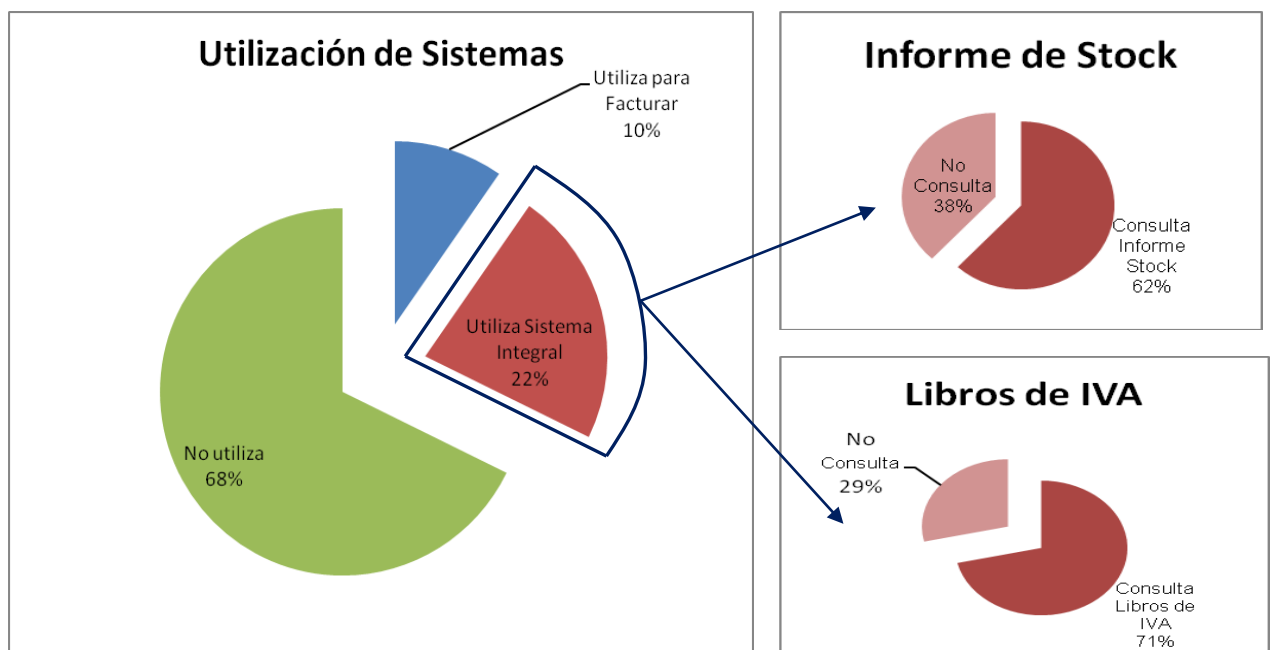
Utilización de Sistemas

Utiliza para Facturar 10%

Utiliza Sistema Integral 22%

No utiliza 68%

Informe de Stock

No Consulta 38%

Consulta Informe Stock 62%

Libros de IVA

No Consulta 29%

Consulta Libros de IVA 71%